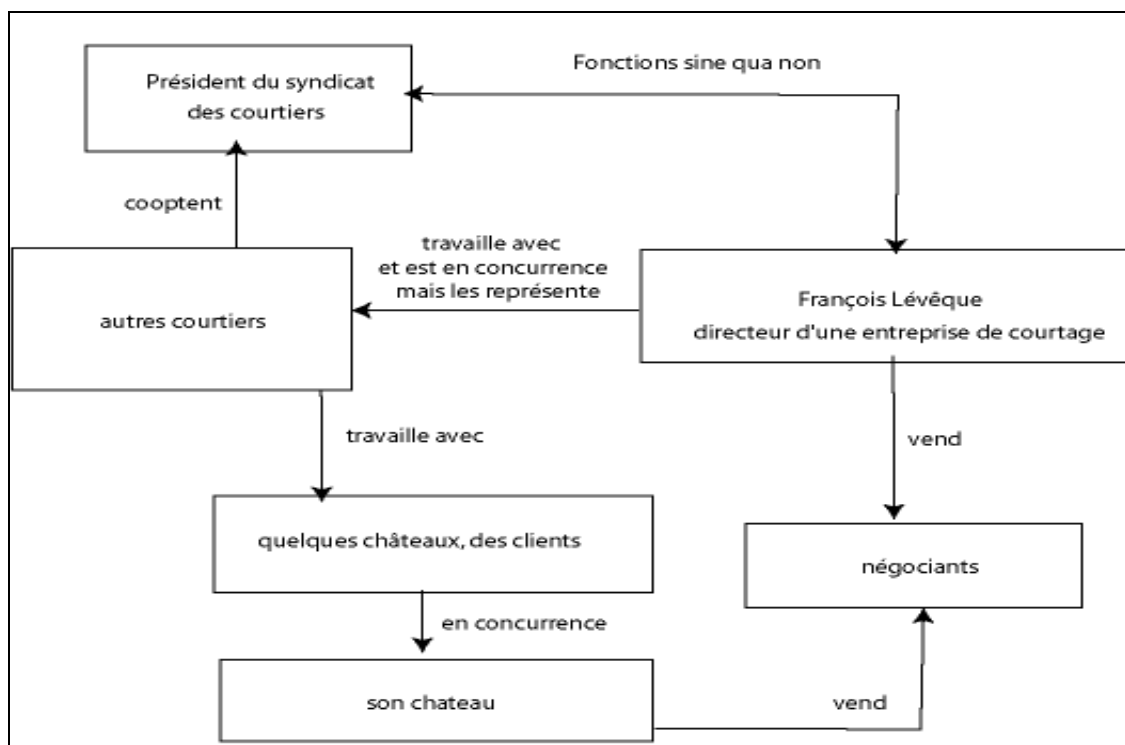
Président du syndicat des courtiers

Fonctions sine qua non

cooptent

travaille avec et est en concurrence mais les représente

autres courtiers

François Lévêque directeur d'une entreprise de courtage

travaille avec

vend

quelques châteaux, des clients

négociants

en concurrence

son chateau

vend